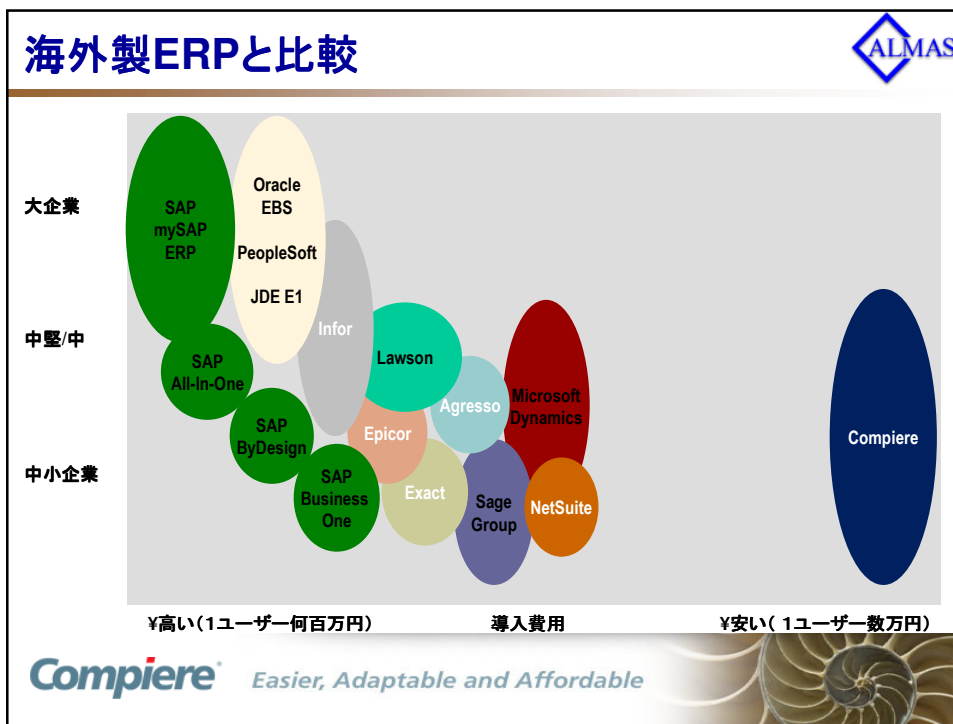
海外製ERPと比較

ALMAS

大企業

中堅/中

中小企業

SAP mySAP ERP

Oracle EBS

PeopleSoft

JDE E1

Infor

SAP All-In-One

Lawson

Microsoft Dynamics

Agresso

SAP ByDesign

Epicor

Compiere

SAP Business One

Exact

Sage Group

NetSuite

¥高い（1ユーザー何百万円）

導入費用

¥安い（ 1ユーザー数万円）

Compiere

Easier, Adaptable and Affordable